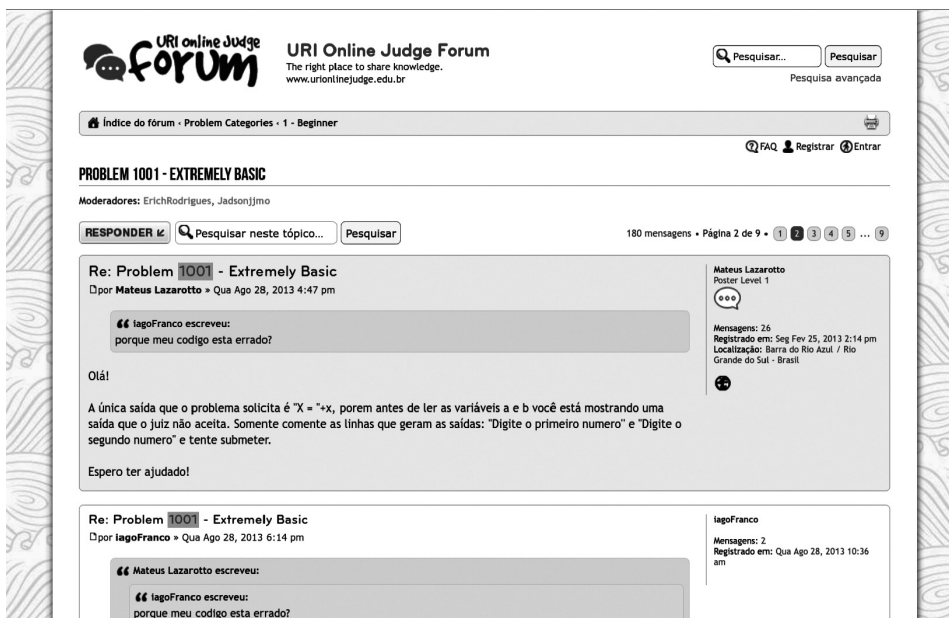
URI online Judge forum

URI Online Judge Forum
The right place to share knowledge.
www.urionlinejudge.edu.br

Pesquisar... Pesquisar
Pesquisa avançada

Índice do fórum ‹ Problem Categories ‹ 1 - Beginner

FAQ Registrar Entrar

PROBLEM 1001 - EXTREMELY BASIC

Moderadores: ErichRodrigues, Jadsonjjmo

RESPONDER Pesquisar neste tópico... Pesquisar

180 mensagens • Página 2 de 9 • 1 2 3 4 5 ... 9

Re: Problem 1001 - Extremely Basic
por Mateus Lazarotto » Qua Ago 28, 2013 4:47 pm

iagoFranco escreveu:
porque meu codigo esta errado?

Olá!

A única saída que o problema solicita é "X = "+x, porem antes de ler as variáveis a e b você está mostrando uma saída que o juiz não aceita. Somente comente as linhas que geram as saídas: "Digite o primeiro numero" e "Digite o segundo numero" e tente submeter.

Espero ter ajudado!

Mateus Lazarotto
Poster Level 1

Mensagens: 26
Registrado em: Seg Fev 25, 2013 2:14 pm
Localização: Barra do Rio Azul / Rio Grande do Sul - Brasil

Re: Problem 1001 - Extremely Basic
por iagoFranco » Qua Ago 28, 2013 6:14 pm

Mateus Lazarotto escreveu:

iagoFranco escreveu:
porque meu codigo esta errado?

iagoFranco

Mensagens: 2
Registrado em: Qua Ago 28, 2013 10:36 am